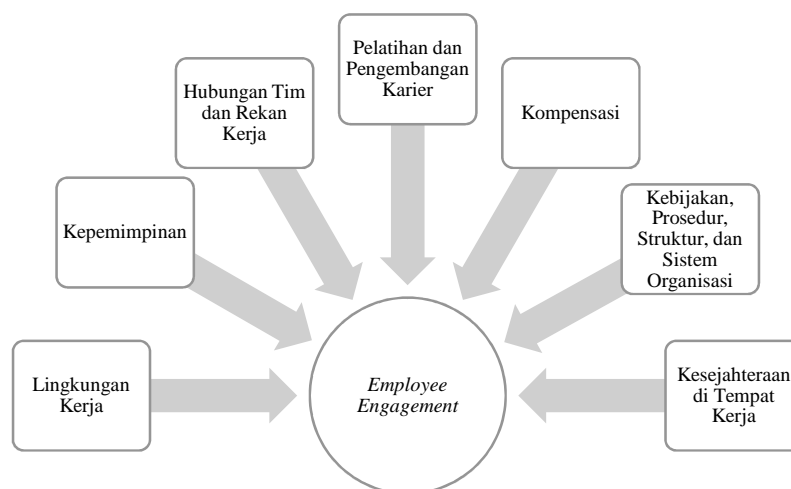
Pelatihan dan Pengembangan Karier

Hubungan Tim dan Rekan Kerja

Kompensasi

Kepemimpinan

Kebijakan, Prosedur, Struktur, dan Sistem Organisasi

Lingkungan Kerja

*Employee Engagement*

Kesejahteraan di Tempat Kerja